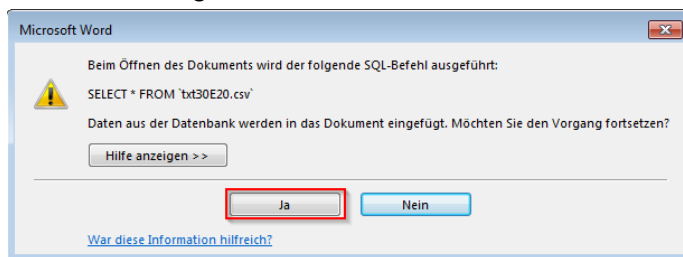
Microsoft Word

Beim Öffnen des Dokuments wird der folgende SQL-Befehl ausgeführt:

SELECT * FROM `txt30E20.csv`

Daten aus der Datenbank werden in das Dokument eingefügt. Möchten Sie den Vorgang fortsetzen?

Hilfe anzeigen >>

Ja

Nein

War diese Information hilfreich?